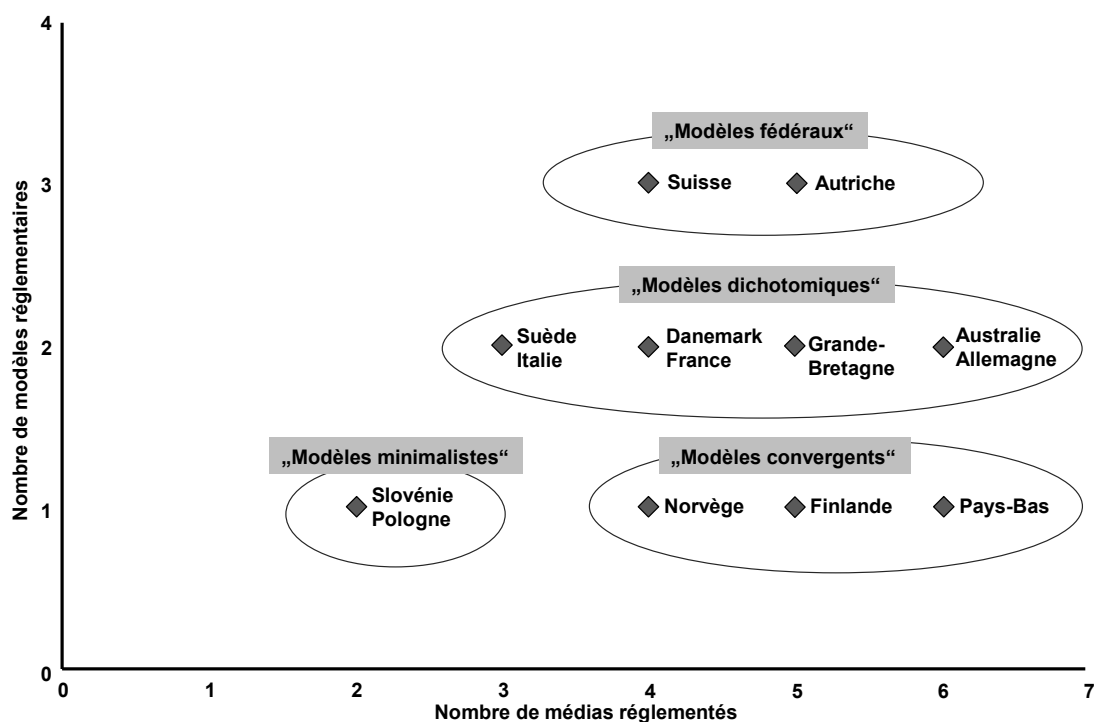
4
3
2
1
0
Nombre de modèles réglementaires

„Modèles fédéraux“
Suisse
Autriche

„Modèles dichotomiques“
Suède Italie
Danemark France
Grande-Bretagne
Australie Allemagne

„Modèles minimalistes“
Slovénie Pologne

„Modèles convergents“
Norvège
Finlande
Pays-Bas

0 1 2 3 4 5 6 7
Nombre de médias réglementés